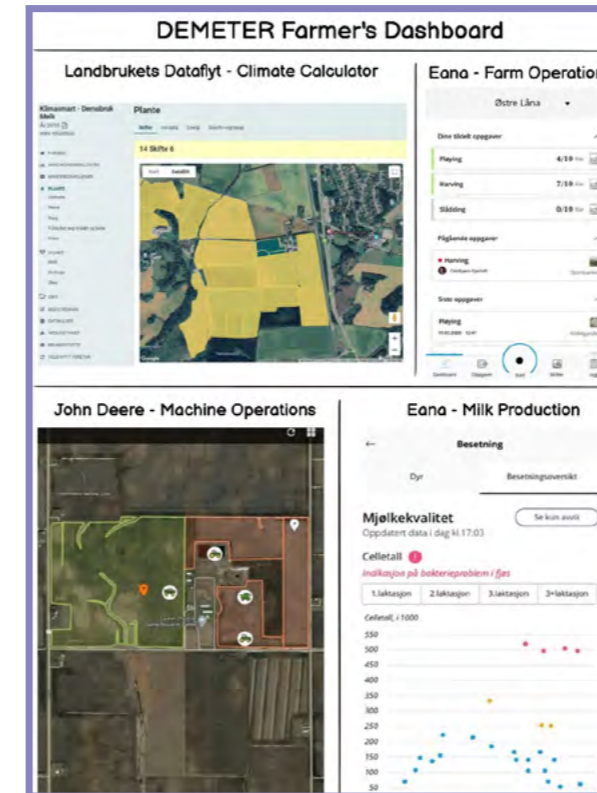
DEMETER Farmer's Dashboard

Landbrukets Dataflyt - Climate Calculator

Klimasmart - Demobruk Melk

Plante

14 Skifte 6

Kart Satellitt

Google

Eana - Farm Operation

Østre Låna

Dine tildelt oppgaver

Pløying 4/10

Harving 7/10

Sådding 0/10

Pågående oppgaver

Harving

Siste oppgaver

Pløying

John Deere - Machine Operations

Eana - Milk Production

Besetning

Dyr

Besetningsoversikt

Mjølkekvalitet

Se kun avvik

Oppdatert data i dag kl.17:03

Celletall

Indikasjon på bakterieproblem i fjøs

1.laktasjon

2.laktasjon

3.laktasjon

3+laktasjon

Celletall, i 1000

550
500
450
400
350
300
250
200
150
100
50